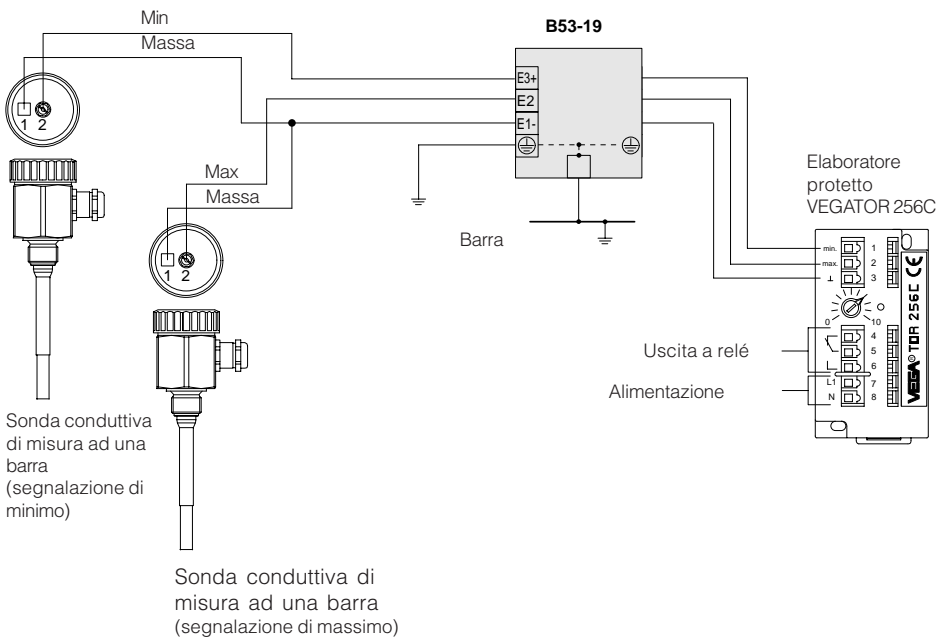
Min
Massa
B53-19
E3+
E2
E1-
Max
Massa
1 2
1 2
Elaboratore protetto VEGATOR 256C
Barra
min. 1
max. 2
3
0 10
4
5
6
L1 7
N 8
VEGA TOR 256C CE
Uscita a relé
Alimentazione

Sonda conduttiva di misura ad una barra (segnalazione di minimo)

Sonda conduttiva di misura ad una barra (segnalazione di massimo)